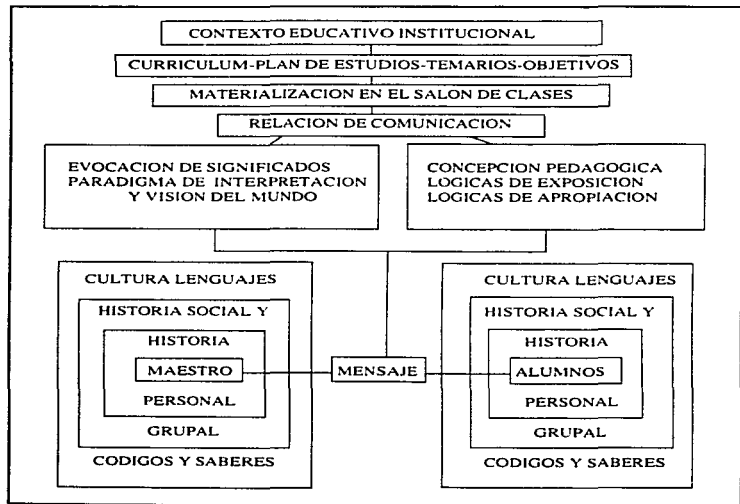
CONTEXTO EDUCATIVO INSTITUCIONAL

CURRICULUM-PLAN DE ESTUDIOS-TEMARIOS-OBJETIVOS

MATERIALIZACION EN EL SALON DE CLASES

RELACION DE COMUNICACION

EVOCACION DE SIGNIFICADOS
PARADIGMA DE INTERPRETACION
Y VISION DEL MUNDO

CONCEPCION PEDAGOGICA
LOGICAS DE EXPOSICION
LOGICAS DE APROPIACION

CULTURA LENGUAJES

HISTORIA SOCIAL Y

HISTORIA

MAESTRO

PERSONAL

GRUPAL

CODIGOS Y SABERES

MENSAJE

CULTURA LENGUAJES

HISTORIA SOCIAL Y

HISTORIA

ALUMNOS

PERSONAL

GRUPAL

CODIGOS Y SABERES